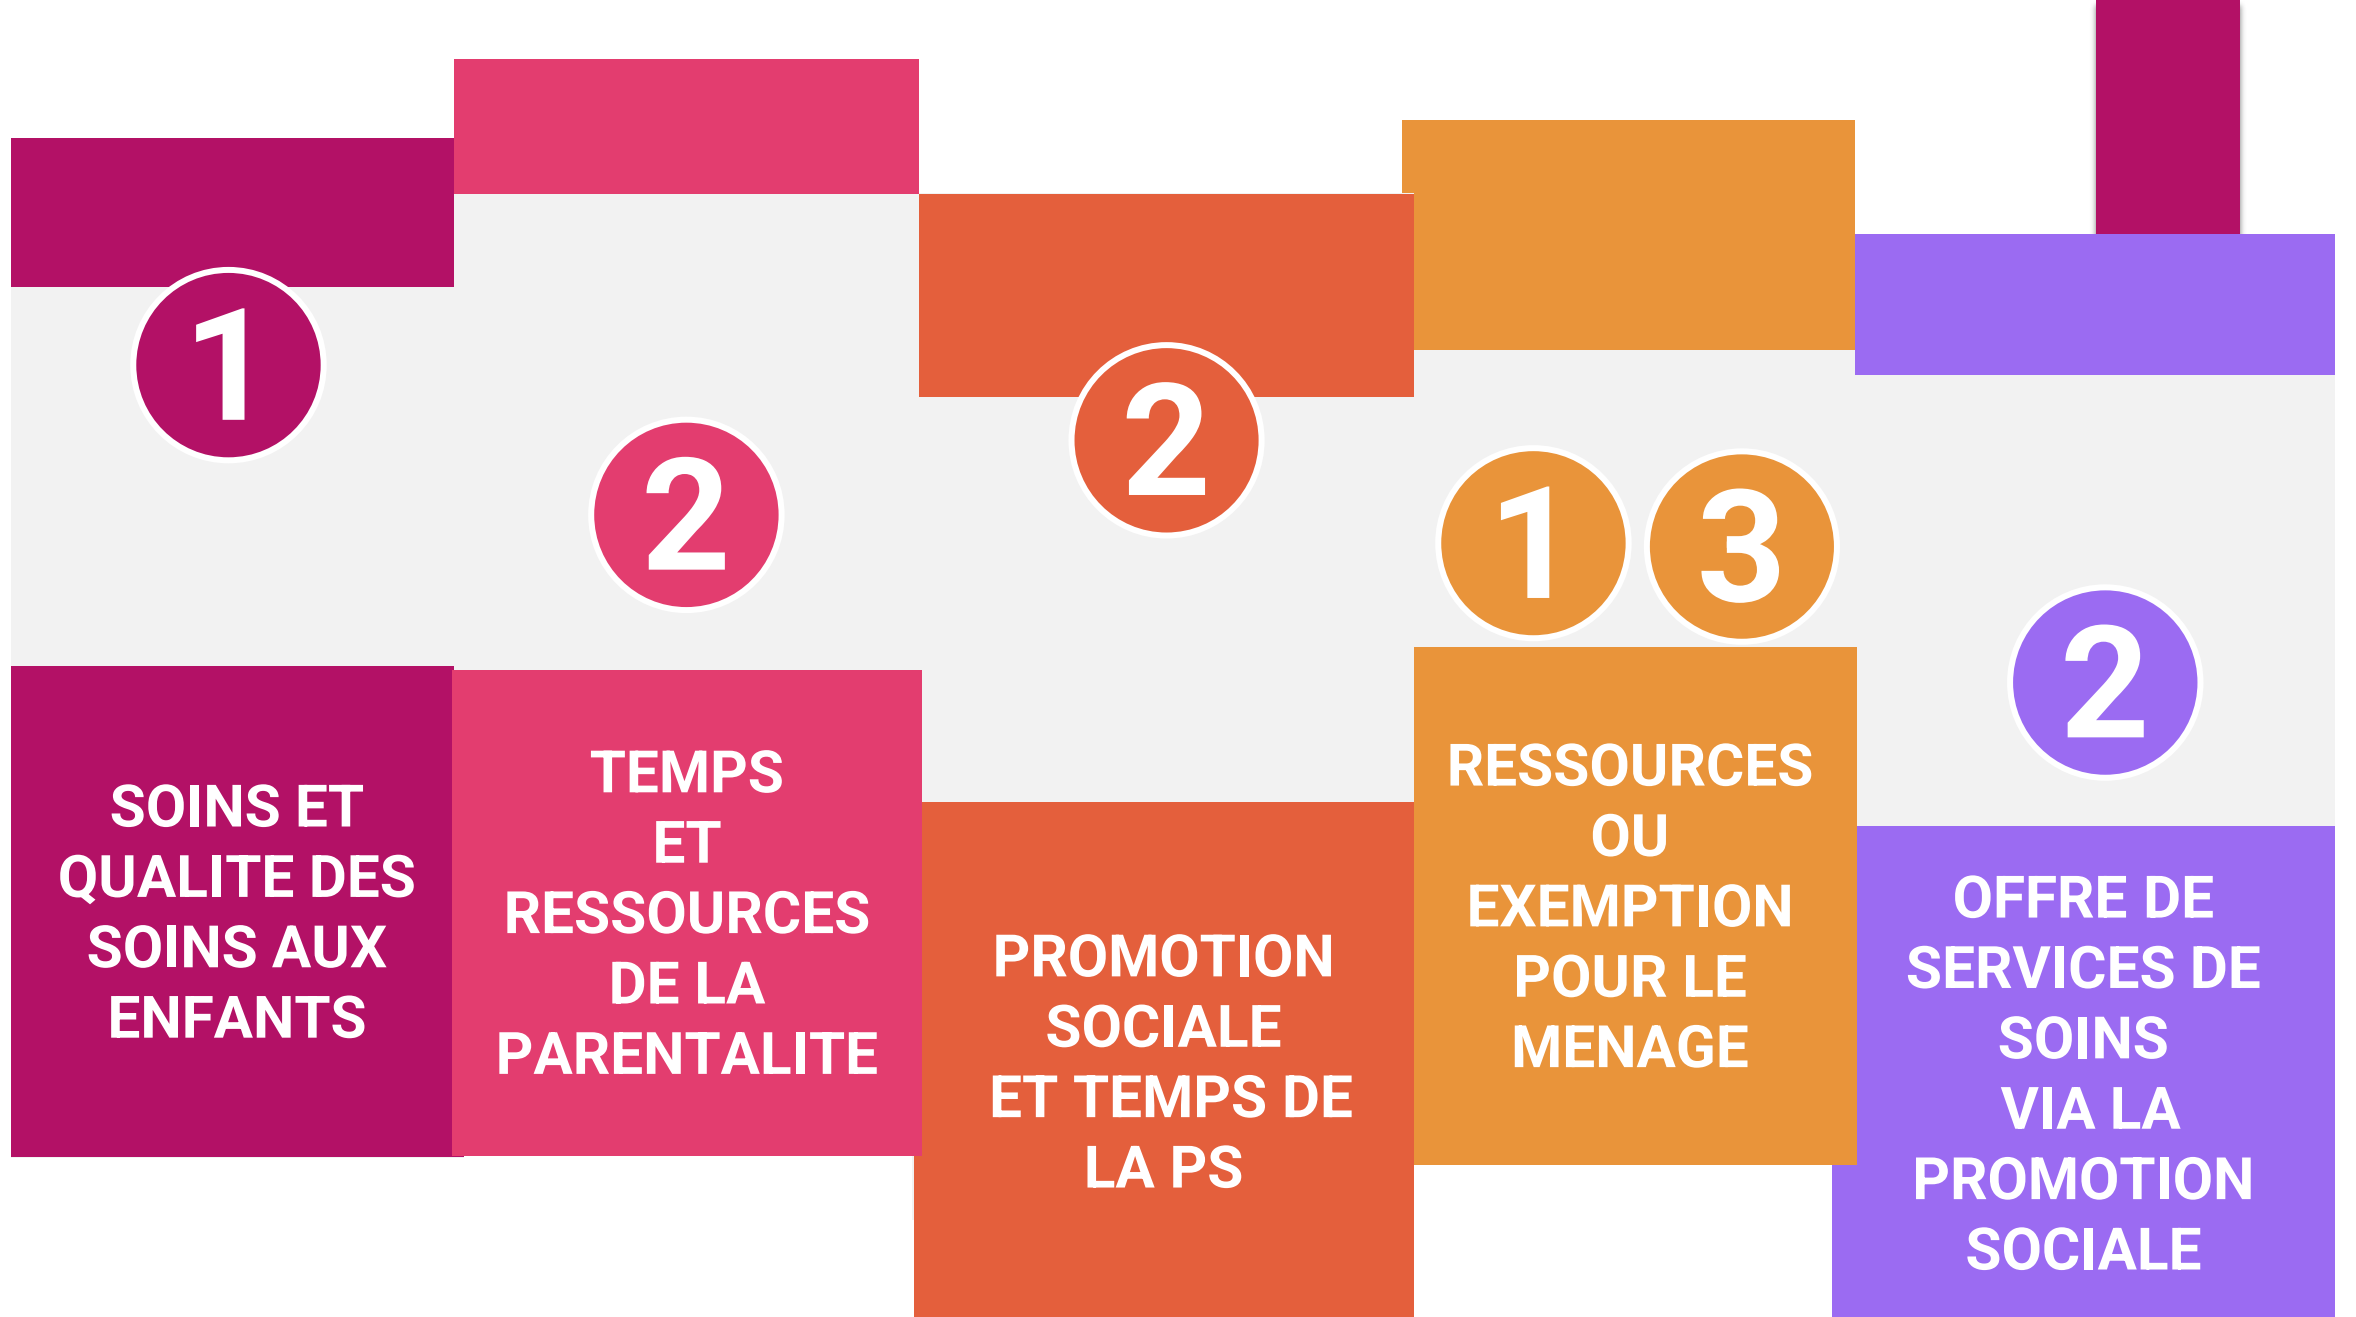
1

SOINS ET QUALITE DES SOINS AUX ENFANTS

2

TEMPS ET RESSOURCES DE LA PARENTALITE

2

PROMOTION SOCIALE ET TEMPS DE LA PS

1 3

RESSOURCES OU EXEMPTION POUR LE MENAGE

2

OFFRE DE SERVICES DE SOINS VIA LA PROMOTION SOCIALE